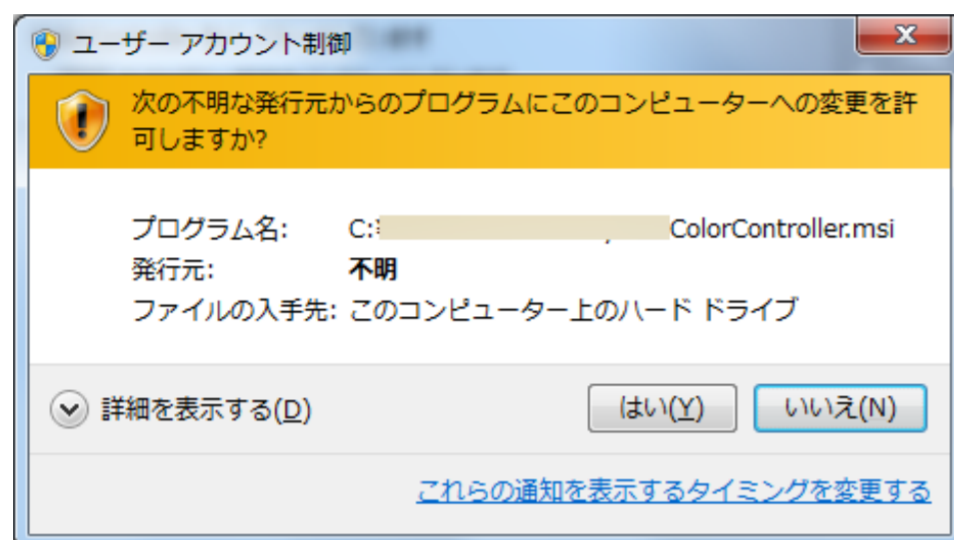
ユーザー アカウント制御

次の不明な発行元からのプログラムにこのコンピューターへの変更を許可しますか?

プログラム名: C:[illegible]ColorController.msi
発行元: 不明
ファイルの入手先: このコンピューター上のハード ドライブ

詳細を表示する(D)

はい(Y)

いいえ(N)

これらの通知を表示するタイミングを変更する